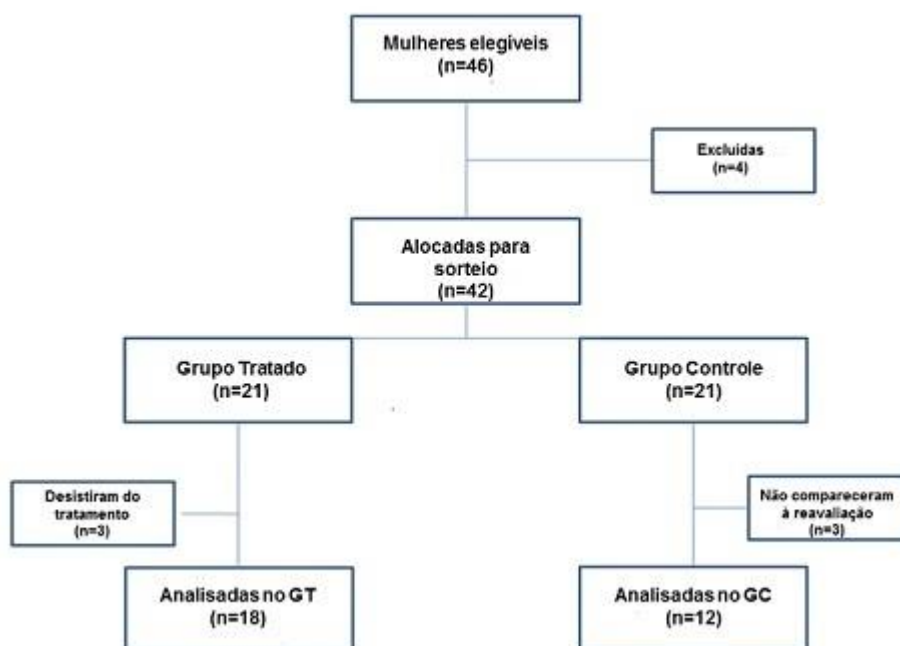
Mulheres elegíveis
(n=46)

Excluídas
(n=4)

Alocadas para sorteio
(n=42)

Grupo Tratado
(n=21)

Grupo Controle
(n=21)

Desistiram do tratamento
(n=3)

Não compareceram à reavaliação
(n=3)

Analisadas no GT
(n=18)

Analisadas no GC
(n=12)